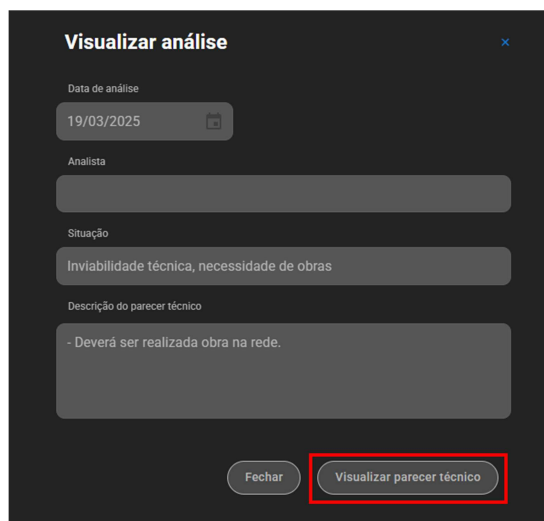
Visualizar análise

×

Data de análise

19/03/2025

Analista

Situação

Inviabilidade técnica, necessidade de obras

Descrição do parecer técnico

- Deverá ser realizada obra na rede.

Fechar

Visualizar parecer técnico